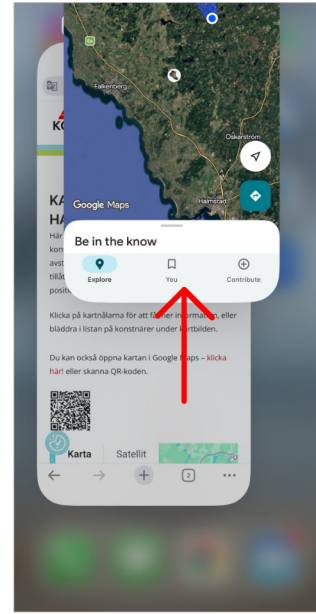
Falkenberg
Oskarström
Halmstad
Google Maps
Be in the know
Explore
You
Contribute
KO
KA
HA
Klicka på kartnålarna för att få mer information, eller bläddra i listan på konstnärer under kartbilden.

Du kan också öppna kartan i Google Maps – klicka här! eller skanna QR-koden.
Karta
Satellit
2